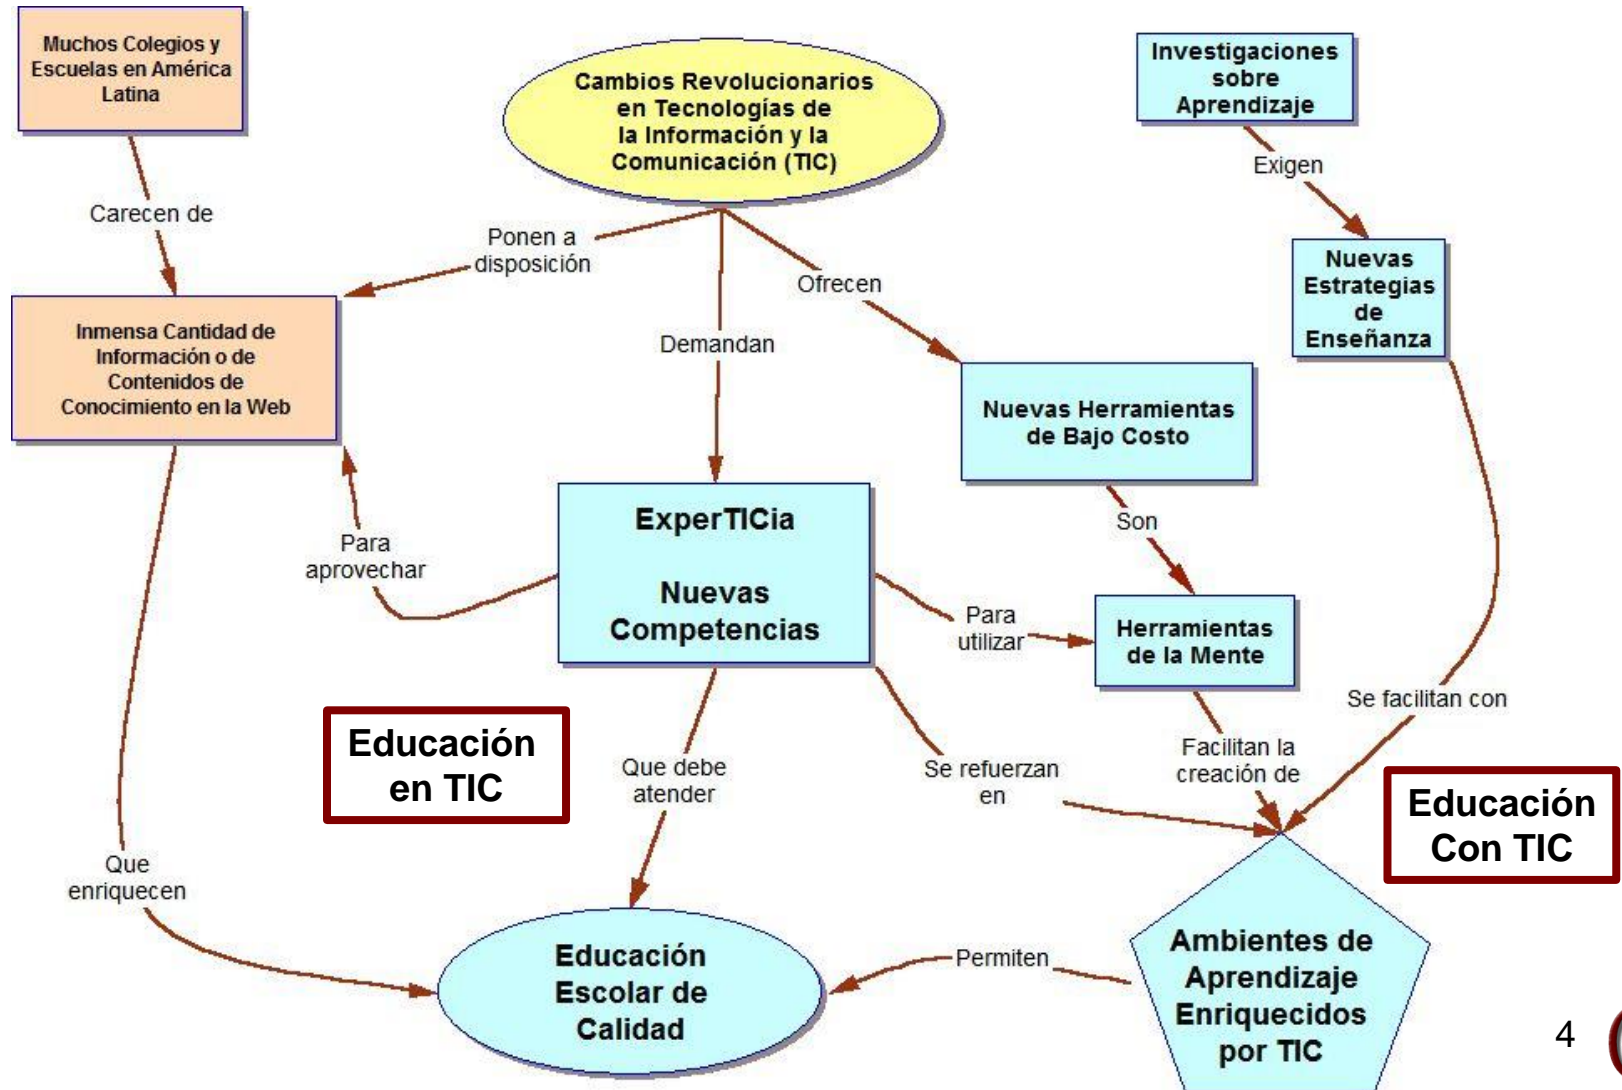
Muchos Colegios y Escuelas en América Latina

Carecen de

Cambios Revolucionarios en Tecnologías de la Información y la Comunicación (TIC)

Investigaciones sobre Aprendizaje

Exigen

Nuevas Estrategias de Enseñanza

Ponen a disposición

Ofrecen

Demandan

Inmensa Cantidad de Información o de Contenidos de Conocimiento en la Web

Nuevas Herramientas de Bajo Costo

Son

ExperTICia

Nuevas Competencias

Para aprovechar

Para utilizar

Herramientas de la Mente

Se facilitan con

Educación en TIC

Que debe atender

Se refuerzan en

Facilitan la creación de

Educación Con TIC

Que enriquecen

Educación Escolar de Calidad

Permiten

Ambientes de Aprendizaje Enriquecidos por TIC

4